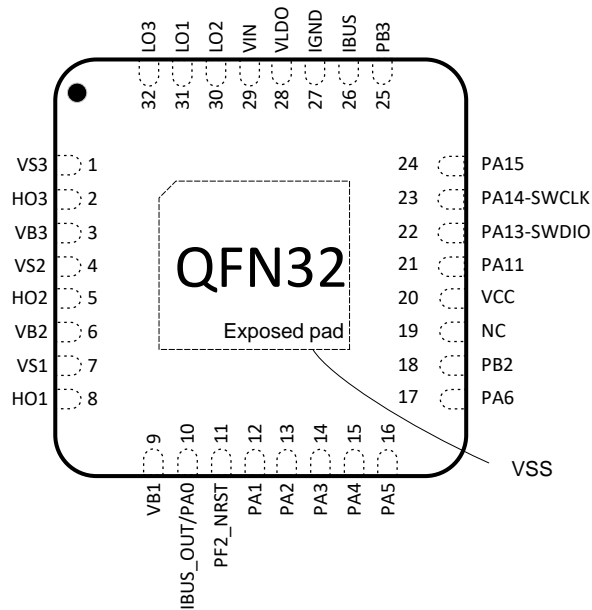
LO3 32
LO1 31
LO2 30
VIN 29
VLDO 28
IGND 27
IBUS 26
PB3 25

VS3 1
HO3 2
VB3 3
VS2 4
HO2 5
VB2 6
VS1 7
HO1 8

24 PA15
23 PA14-SWCLK
22 PA13-SWDIO
21 PA11
20 VCC
19 NC
18 PB2
17 PA6

QFN32

Exposed pad

VSS

9 VB1
10 IBUS_OUT/PA0
11 PF2_NRST
12 PA1
13 PA2
14 PA3
15 PA4
16 PA5